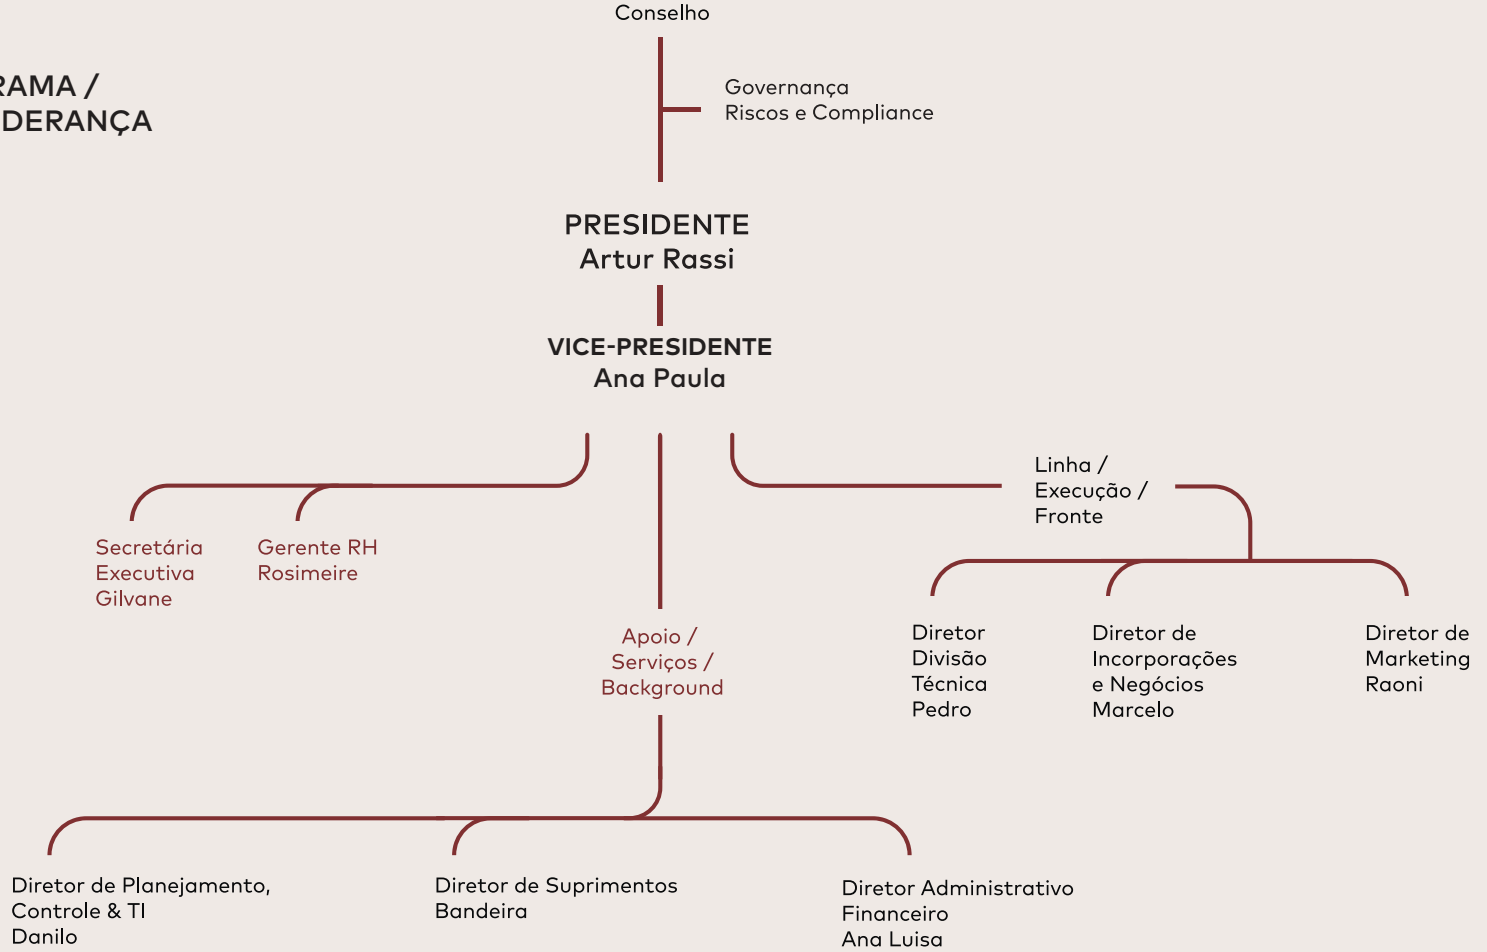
RAMA /
DERANÇA

Conselho

Governança
Riscos e Compliance

PRESIDENTE
Artur Rassi

VICE-PRESIDENTE
Ana Paula

Secretária
Executiva
Gilvane

Gerente RH
Rosimeire

Apoio /
Serviços /
Background

Linha /
Execução /
Fronte

Diretor
Divisão
Técnica
Pedro

Diretor de
Incorporações
e Negócios
Marcelo

Diretor de
Marketing
Raoni

Diretor de Planejamento,
Controle & TI
Danilo

Diretor de Suprimentos
Bandeira

Diretor Administrativo
Financeiro
Ana Luisa